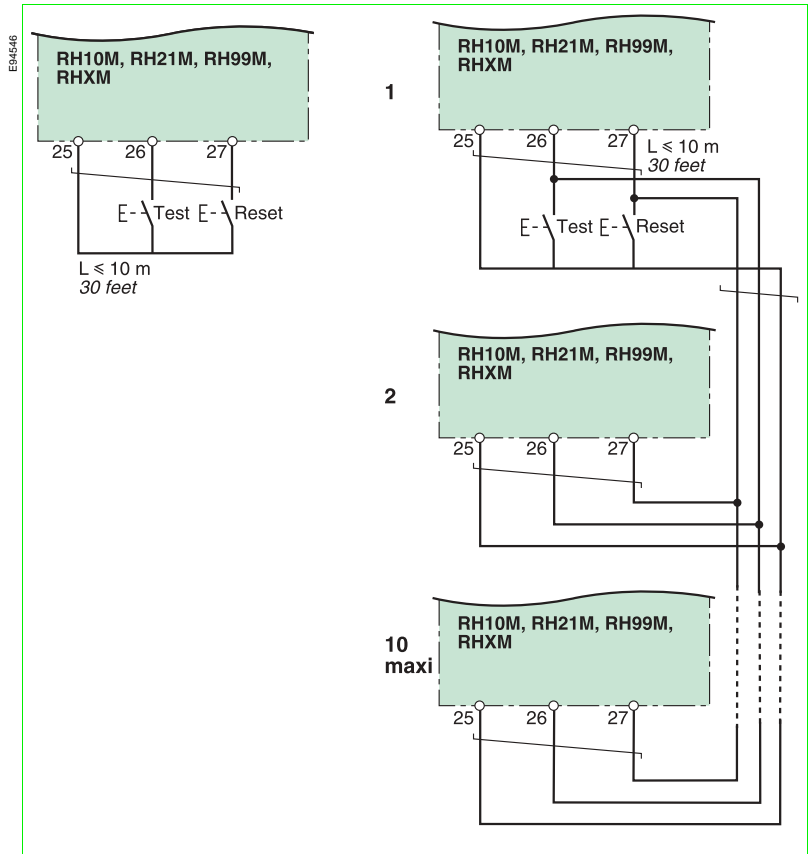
E94546

RH10M, RH21M, RH99M, RHXM

25 26 27

Test Reset

L ⩽ 10 m
*30 feet*

1

RH10M, RH21M, RH99M, RHXM

25 26 27 L ⩽ 10 m
*30 feet*

Test Reset

2

RH10M, RH21M, RH99M, RHXM

25 26 27

10
maxi

RH10M, RH21M, RH99M, RHXM

25 26 27